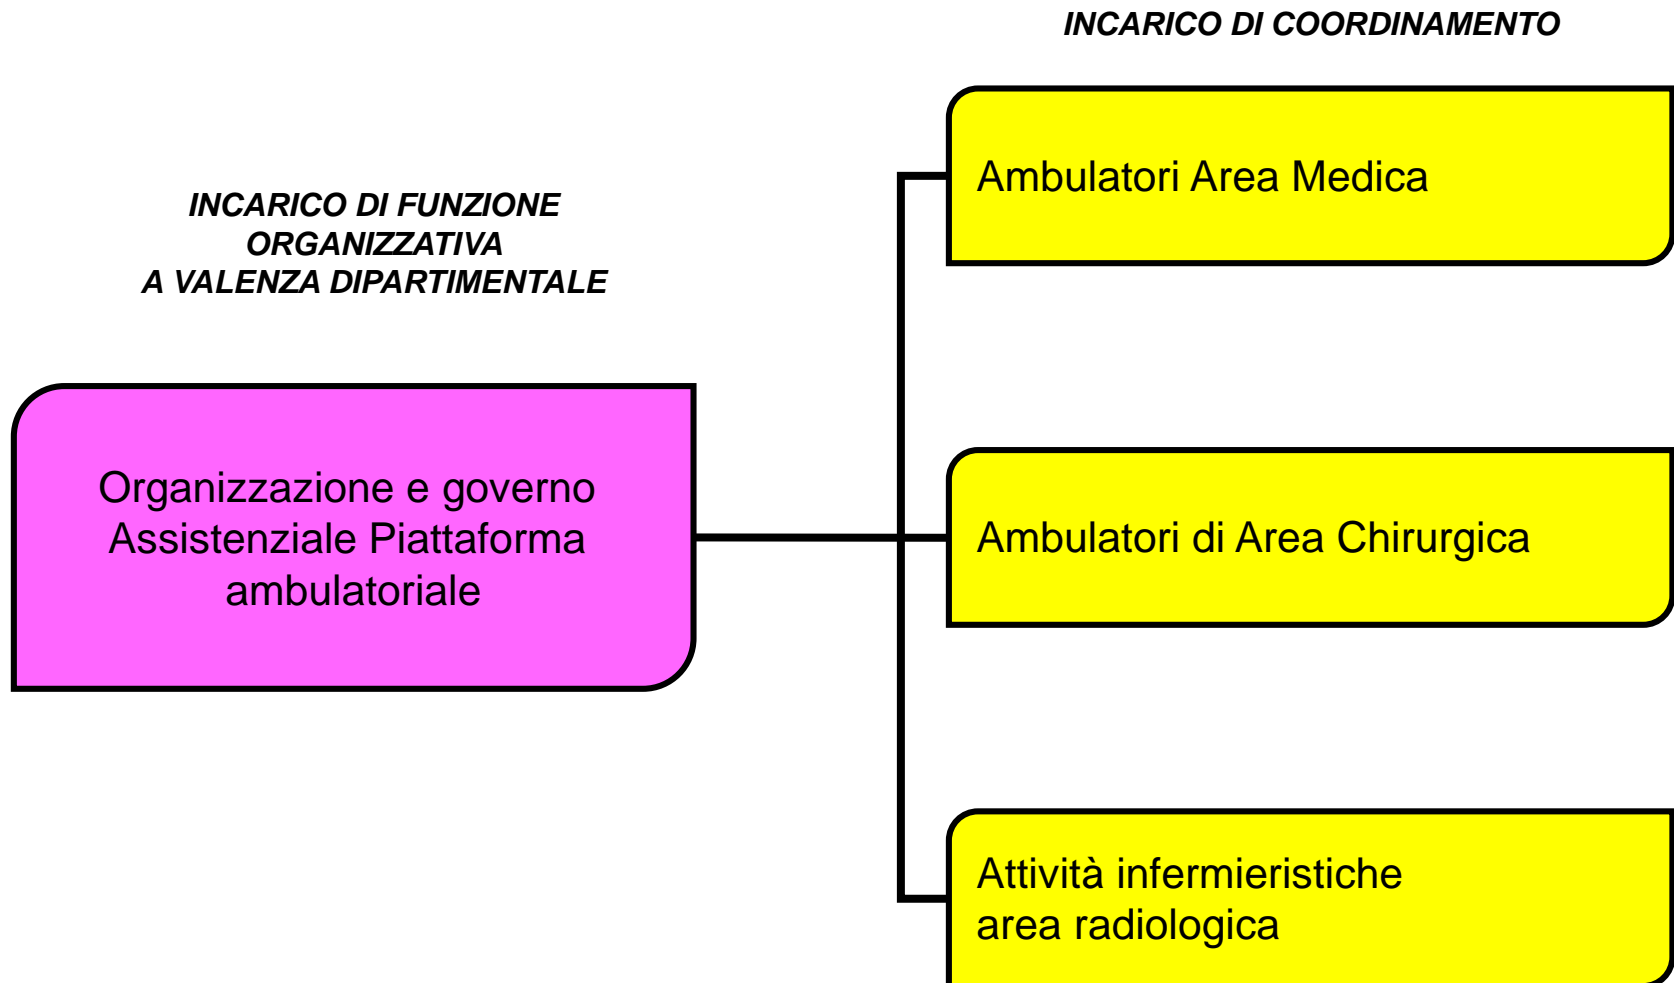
INCARICO DI COORDINAMENTO

INCARICO DI FUNZIONE ORGANIZZATIVA A VALENZA DIPARTIMENTALE

Organizzazione e governo Assistenziale Piattaforma ambulatoriale

Ambulatori Area Medica

Ambulatori di Area Chirurgica

Attività infermieristiche area radiologica